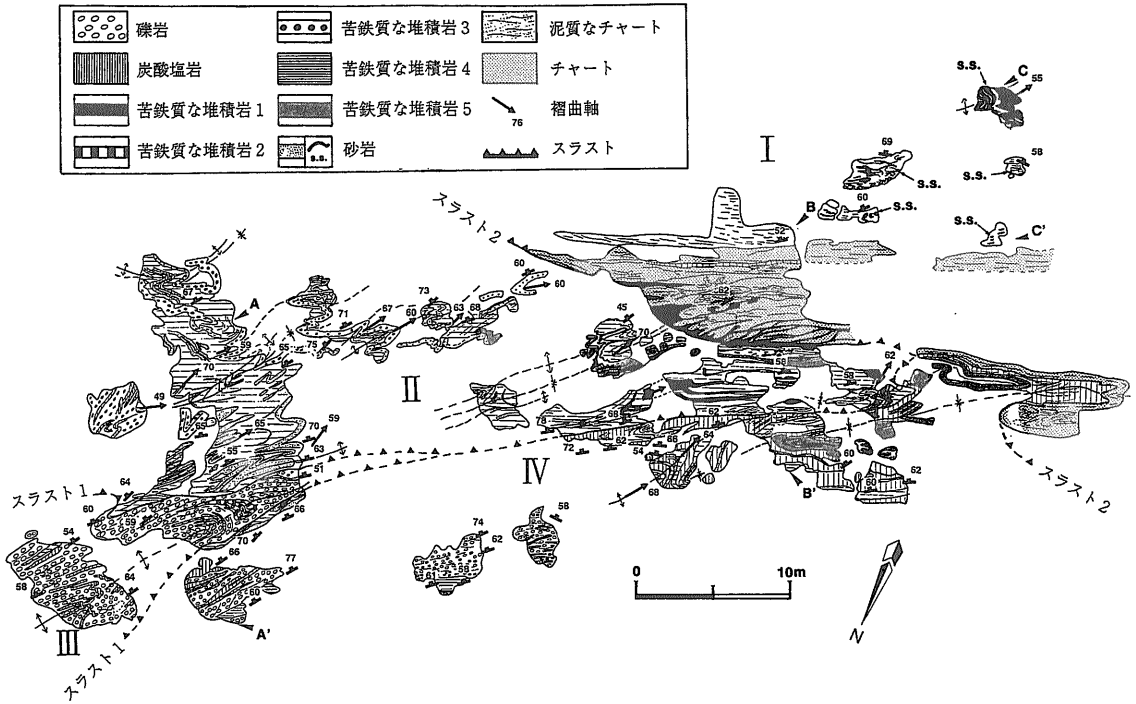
| | | |
|---|---|---|
| 礫岩 | 苦鉄質な堆積岩 3 | 泥質なチャート |
| 炭酸塩岩 | 苦鉄質な堆積岩 4 | チャート |
| 苦鉄質な堆積岩 1 | 苦鉄質な堆積岩 5 | 76 褶曲軸 |
| 苦鉄質な堆積岩 2 | s.s. 砂岩 | スラスト |

I

II

III

IV

スラスト 2

スラスト 1

スラスト 1

スラスト 2

A

A'

B

B'

C

C'

s.s.

s.s.

s.s.

s.s.

s.s.

55

69

58

60

52

62

60

60

73

63

68

67

71

60

75

65

45

70

67

59

70

49

65

55

59

70

63

51

65

62

58

62

58

78

68

72

62

54

64

68

60

62

60

64

60

59

66

70

54

64

58

66

77

60

74

62

58

61

0

10m

N